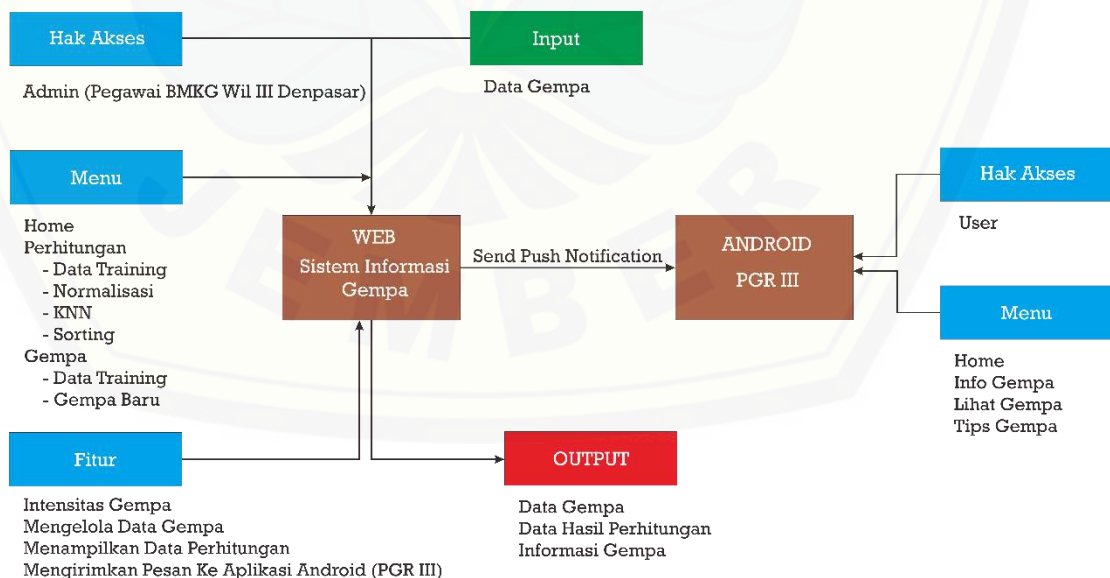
Hak Akses

Admin (Pegawai BMKG Wil III Denpasar)

Input

Data Gempa

Menu

Home
Perhitungan
- Data Training
- Normalisasi
- KNN
- Sorting
Gempa
- Data Training
- Gempa Baru

WEB
Sistem Informasi Gempa

Send Push Notification

ANDROID
PGR III

Hak Akses

User

Menu

Home
Info Gempa
Lihat Gempa
Tips Gempa

Fitur

Intensitas Gempa
Mengelola Data Gempa
Menampilkan Data Perhitungan
Mengirimkan Pesan Ke Aplikasi Android (PGR III)

OUTPUT

Data Gempa
Data Hasil Perhitungan
Informasi Gempa